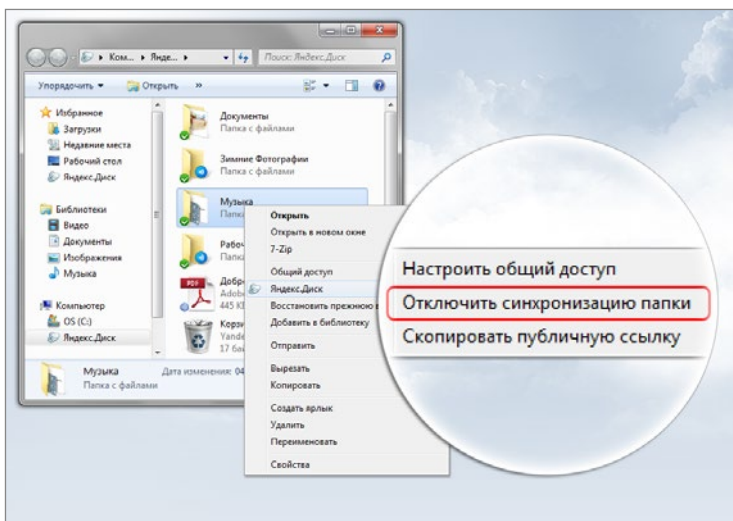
Ком... ▸ Янде... ▸ Поиск: Яндекс.Диск

Упорядочить ▾ Открыть »

Избранное
Загрузки
Недавние места
Рабочий стол
Яндекс.Диск

Библиотеки
Видео
Документы
Изображения
Музыка

Компьютер
OS (C:)
Яндекс.Диск

Документы
Папка с файлами

Зимние Фотографии
Папка с файлами

Музыка
Папка

Рабоч
Папк

Добр
Adob
445 K

Корз
Yande
17 ба

Открыть
Открыть в новом окне
7-Zip
Общий доступ
Яндекс.Диск
Восстановить прежнюю в
Добавить в библиотеку
Отправить
Вырезать
Копировать
Создать ярлык
Удалить
Переименовать
Свойства

Музыка
Папка с файлами
Дата изменения: 04

Настроить общий доступ
Отключить синхронизацию папки
Скопировать публичную ссылку